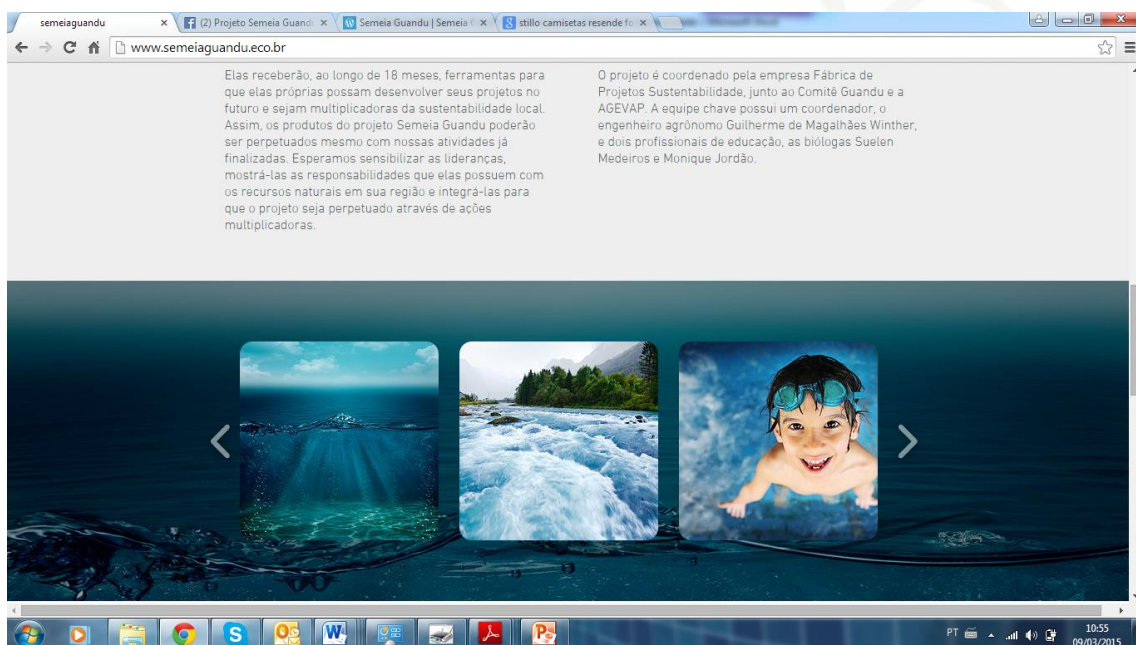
semeiaguandu ×
(2) Projeto Semeia Guand ×
Semeia Guandu | Semeia ×
stillo camisetas resende fo ×

www.semeiaguandu.eco.br

Elas receberão, ao longo de 18 meses, ferramentas para que elas próprias possam desenvolver seus projetos no futuro e sejam multiplicadoras da sustentabilidade local. Assim, os produtos do projeto Semeia Guandu poderão ser perpetuados mesmo com nossas atividades já finalizadas. Esperamos sensibilizar as lideranças, mostrá-las as responsabilidades que elas possuem com os recursos naturais em sua região e integrá-las para que o projeto seja perpetuado através de ações multiplicadoras.

O projeto é coordenado pela empresa Fábrica de Projetos Sustentabilidade, junto ao Comitê Guandu e a AGEVAP. A equipe chave possui um coordenador, o engenheiro agrônomo Guilherme de Magalhães Winther, e dois profissionais de educação, as biólogas Suelen Medeiros e Monique Jordão.

PT 10:55 09/03/2015